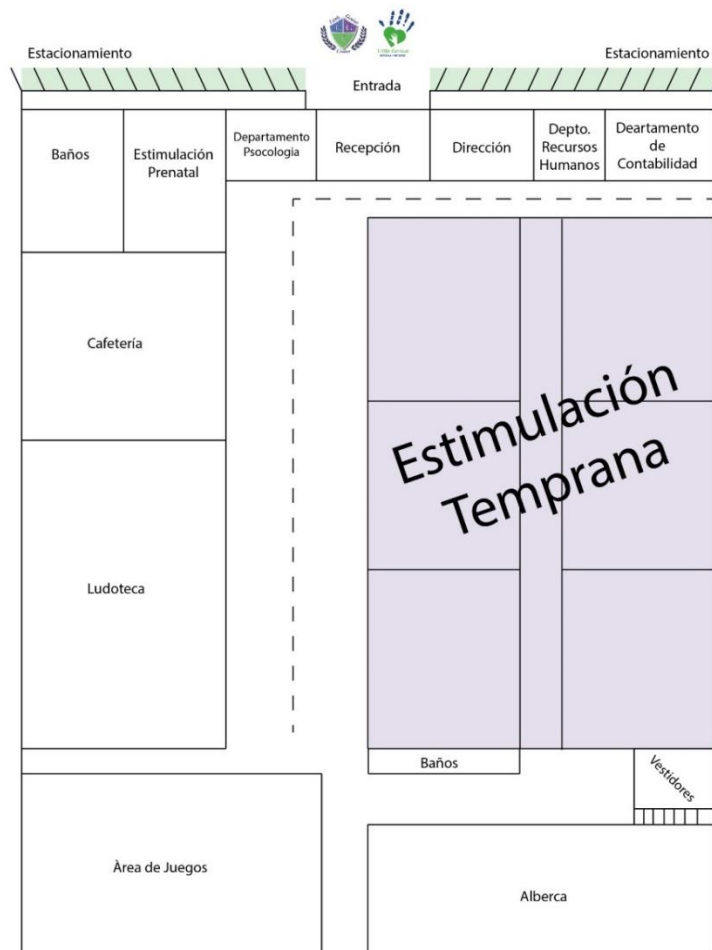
Estacionamiento

Estacionamiento

Entrada

Baños

Estimulación Prenatal

Departamento Psocologia

Recepción

Dirección

Depto. Recursos Humanos

Deartamento de Contabilidad

Cafetería

Ludoteca

Estimulación Temprana

Baños

Vestidores

Àrea de Juegos

Alberca